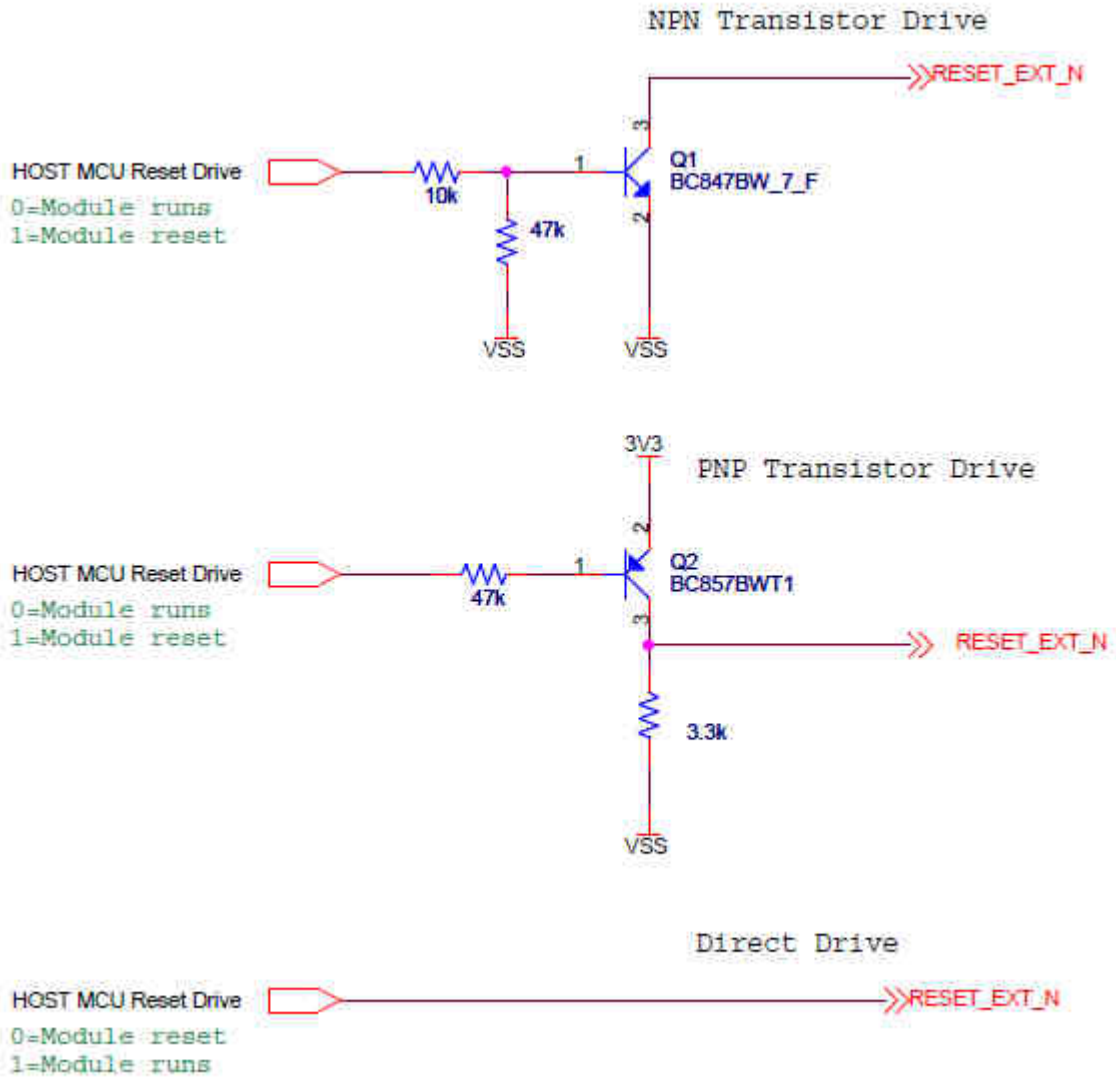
NPN Transistor Drive

RESET_EXT_N

HOST MCU Reset Drive
0=Module runs
1=Module reset

10k

1

3

Q1
BC847BW_7_F

2

47k

VSS

VSS

3V3

PNP Transistor Drive

2

HOST MCU Reset Drive
0=Module runs
1=Module reset

47k

1

Q2
BC857BWT1

3

RESET_EXT_N

3.3k

VSS

Direct Drive

HOST MCU Reset Drive
0=Module reset
1=Module runs

RESET_EXT_N